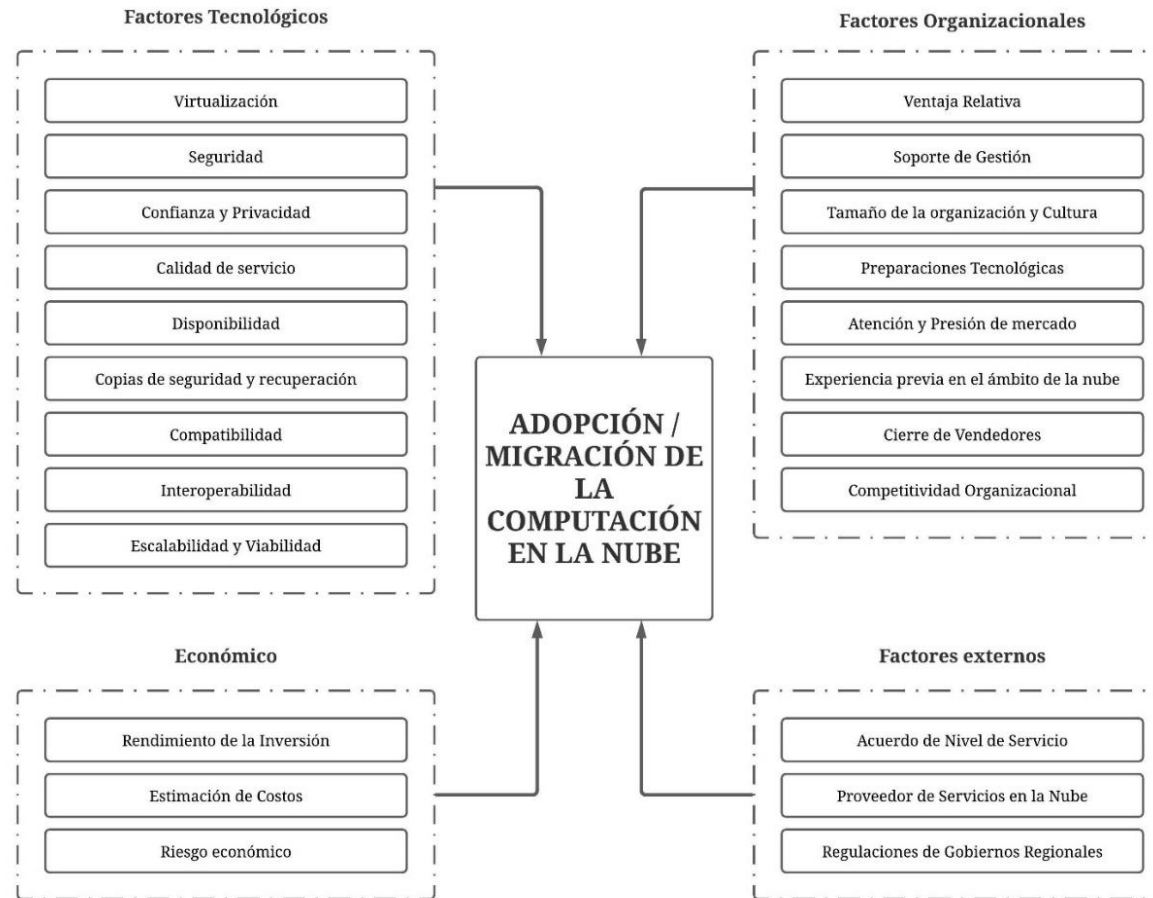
Factores Tecnológicos

Virtualización

Seguridad

Confianza y Privacidad

Calidad de servicio

Disponibilidad

Copias de seguridad y recuperación

Compatibilidad

Interoperabilidad

Escalabilidad y Viabilidad

Factores Organizacionales

Ventaja Relativa

Soporte de Gestión

Tamaño de la organización y Cultura

Preparaciones Tecnológicas

Atención y Presión de mercado

Experiencia previa en el ámbito de la nube

Cierre de Vendedores

Competitividad Organizacional

ADOPCIÓN / MIGRACIÓN DE LA COMPUTACIÓN EN LA NUBE

Económico

Rendimiento de la Inversión

Estimación de Costos

Riesgo económico

Factores externos

Acuerdo de Nivel de Servicio

Proveedor de Servicios en la Nube

Regulaciones de Gobiernos Regionales